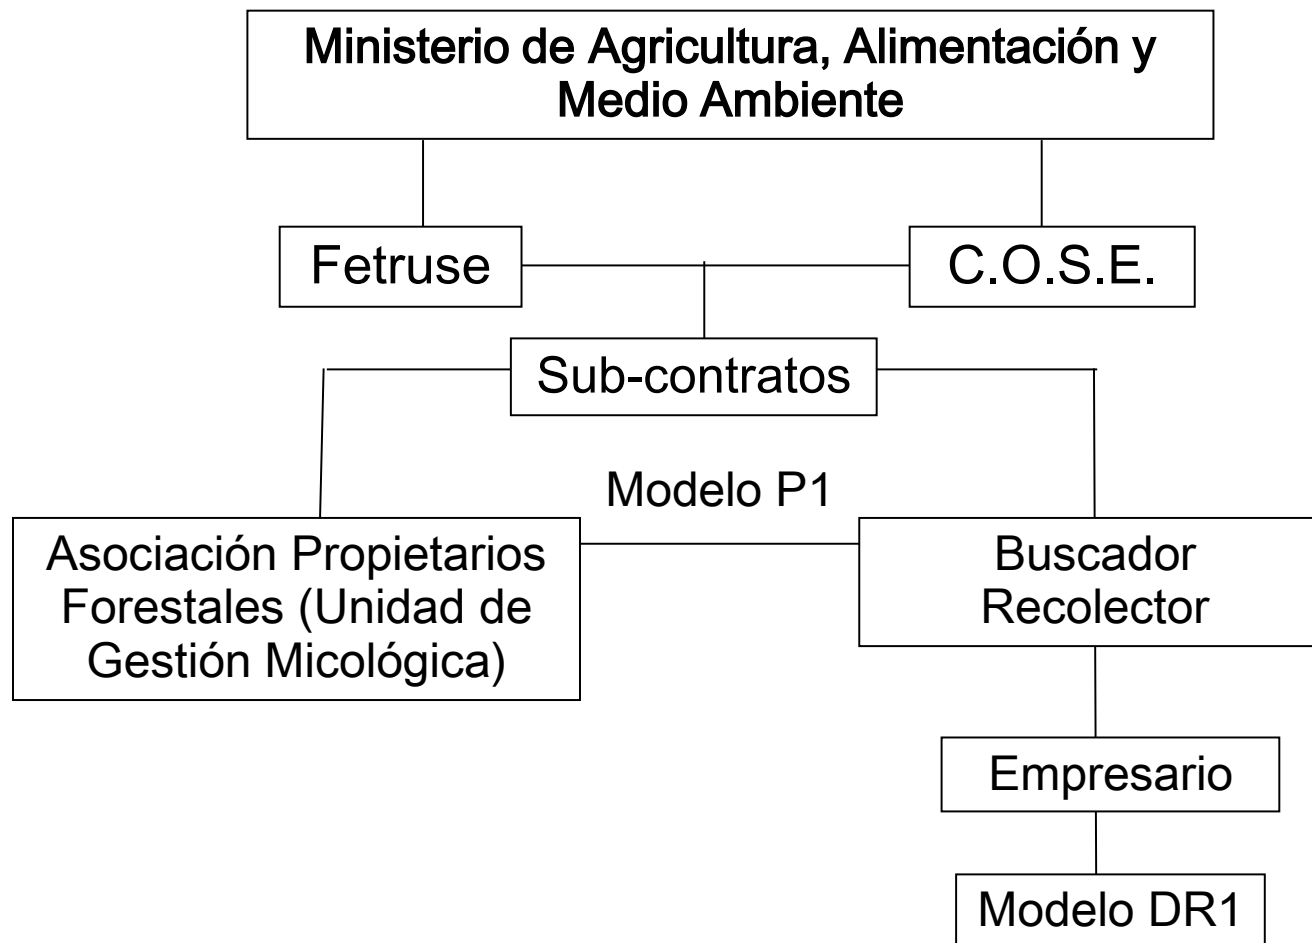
Ministerio de Agricultura, Alimentación y Medio Ambiente

Fetruse

C.O.S.E.

Sub-contratos

Modelo P1

Asociación Propietarios Forestales (Unidad de Gestión Micológica)

Buscador Recolector

Empresario

Modelo DR1